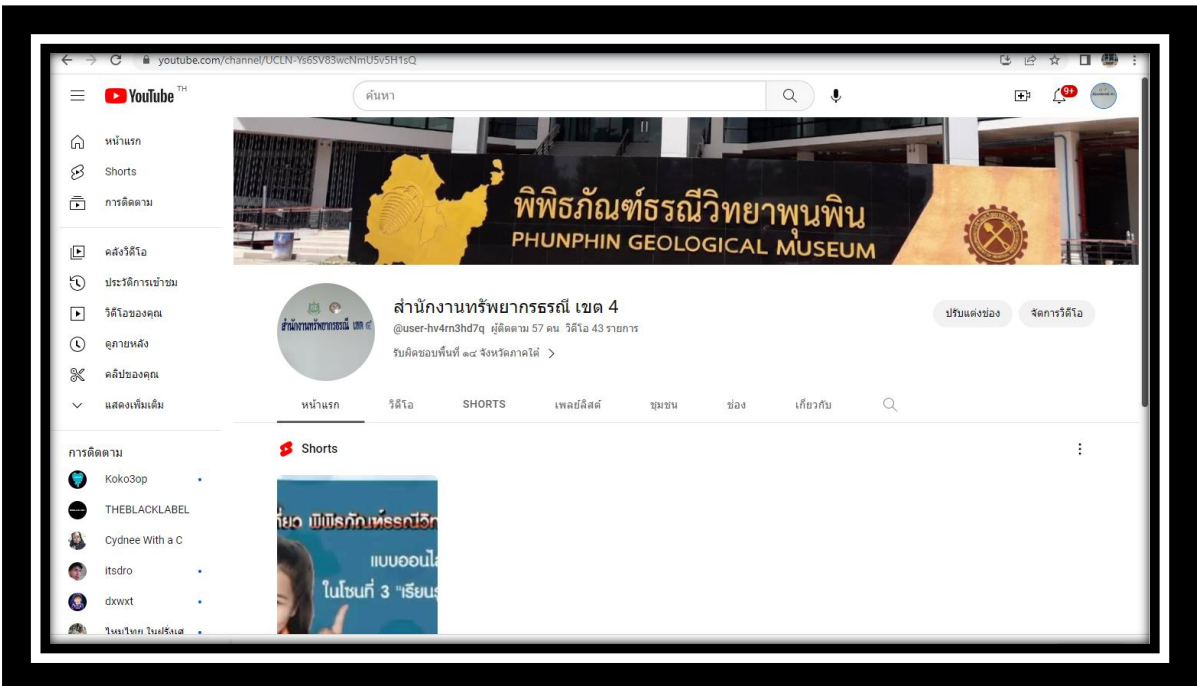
youtube.com/channel/UCLN-Ys6SV83wcNmU5v5H1sQ

YouTube TH

ค้นหา

9+

หน้าแรก
Shorts
การติดตาม
คลังวิดีโอ
ประวัติการเข้าชม
วิดีโอของคุณ
ดูภายหลัง
คลิปของคุณ
แสดงเพิ่มเติม

การติดตาม
Koko3op
THEBLACKLABEL
Cydnee With a C
itsdro
dxwxt
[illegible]

พิพิธภัณฑ์ธรณีวิทยาพุนพิน
PHUNPHIN GEOLOGICAL MUSEUM

สำนักงานทรัพยากรธรณี เขต ๔

สำนักงานทรัพยากรธรณี เขต 4
@user-hv4rn3hd7q ผู้ติดตาม 57 คน วิดีโอ 43 รายการ
รับผิดชอบพื้นที่ ๑๔ จังหวัดภาคใต้ >

ปรับแต่งช่อง
จัดการวิดีโอ

หน้าแรก
วิดีโอ
SHORTS
เพลย์ลิสต์
ชุมชน
ช่อง
เกี่ยวกับ

Shorts

เที่ยว พิพิธภัณฑ์ธรณีวิท
แบบออนไล
ในโซนที่ 3 "เรียนร